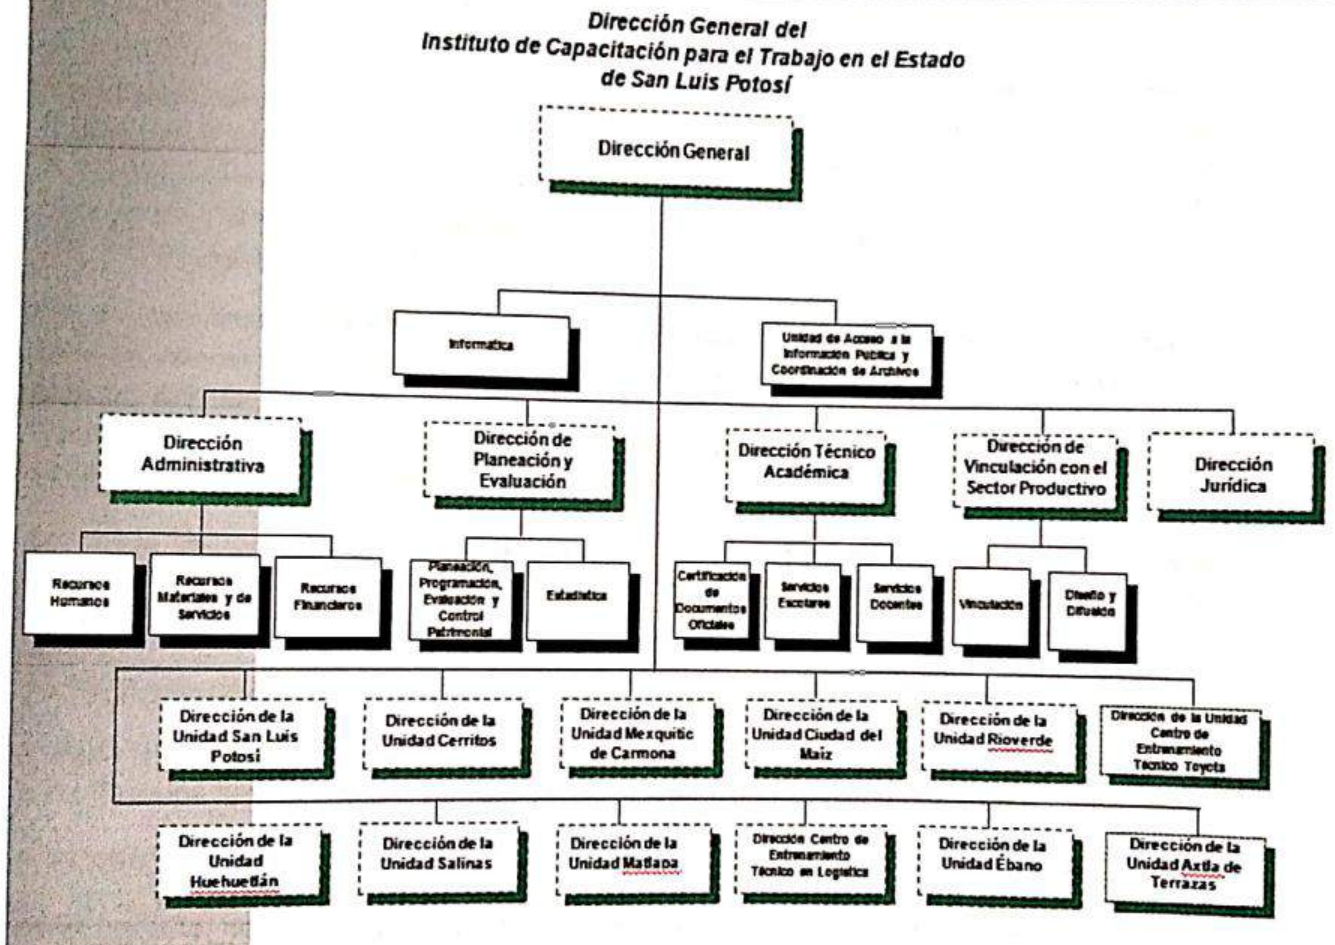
Dirección General del
Instituto de Capacitación para el Trabajo en el Estado de San Luis Potosí

Dirección General

Informatica

Unidad de Acceso a la Información Publica y Coordinación de Archivos

Dirección Administrativa

Dirección de Planeación y Evaluación

Dirección Técnico Académica

Dirección de Vinculación con el Sector Productivo

Dirección Jurídica

Recursos Humanos

Recursos Materiales y de Servicios

Recursos Financieros

Planeación, Programación, Evaluación y Control Patrimonial

Estadística

Certificación de Documentos Oficiales

Servicios Escolares

Servicios Docentes

Vinculación

Diseño y Difusión

Dirección de la Unidad San Luis Potosí

Dirección de la Unidad Cerritos

Dirección de la Unidad Mexquitic de Carmona

Dirección de la Unidad Ciudad del Maíz

Dirección de la Unidad Rioverde

Dirección de la Unidad Centro de Entrenamiento Técnico Toyota

Dirección de la Unidad Huehuetlán

Dirección de la Unidad Salinas

Dirección de la Unidad Matlapa

Dirección Centro de Entrenamiento Técnico en Logística

Dirección de la Unidad Ébano

Dirección de la Unidad Axtla de Terrazas